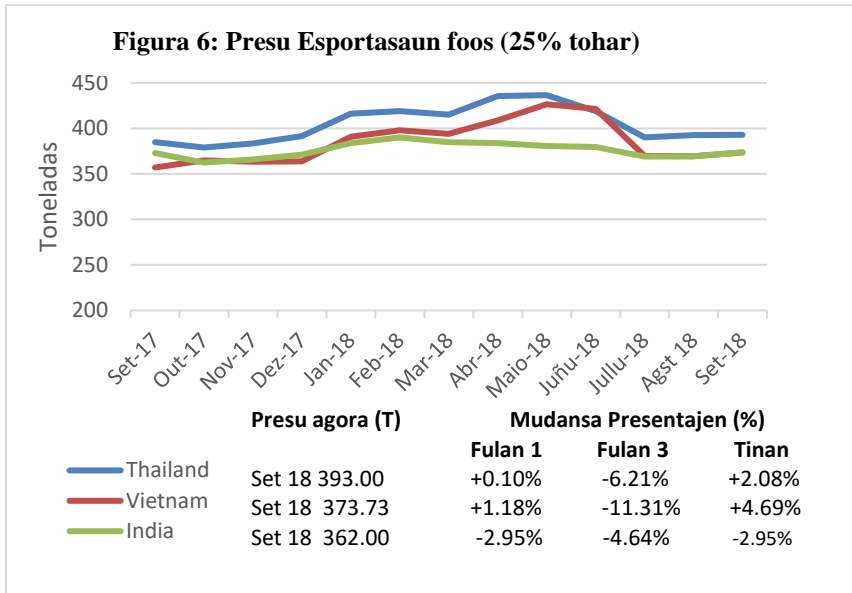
Figura 6: Presu Esportasaun foos (25% tohar)

450
400
350
300
250
200

Toneladas

Set-17, Out-17, Nov-17, Dez-17, Jan-18, Feb-18, Mar-18, Abr-18, Maio-18, Juñu-18, Jullu-18, Agst 18, Set-18

| | Presu agora (T) | Mudansa Presentajen (%) Fulan 1 | Fulan 3 | Tinan |
|---|---|---|---|---|
| Thailand | Set 18 393.00 | +0.10% | -6.21% | +2.08% |
| Vietnam | Set 18 373.73 | +1.18% | -11.31% | +4.69% |
| India | Set 18 362.00 | -2.95% | -4.64% | -2.95% |